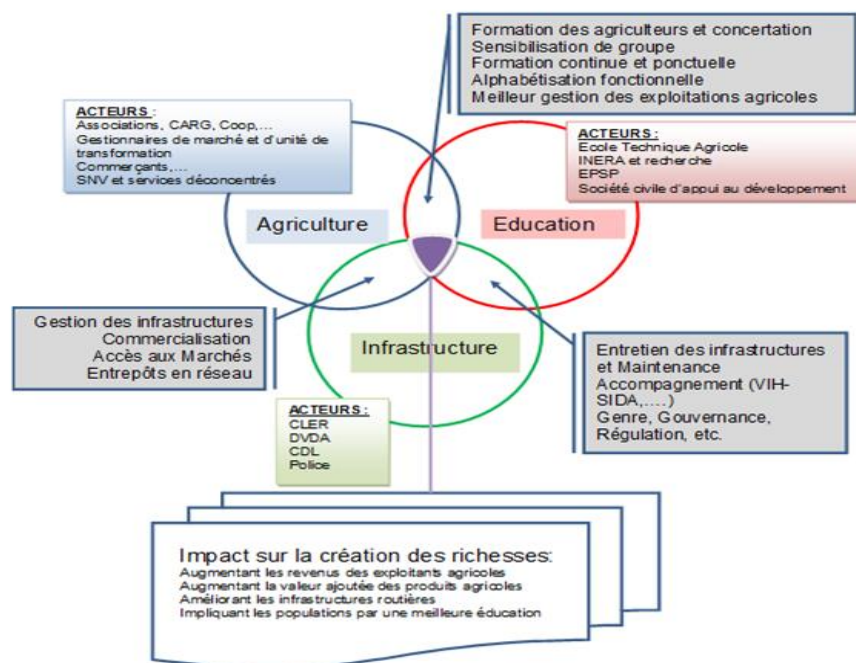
Formation des agriculteurs et concertation
Sensibilisation de groupe
Formation continue et ponctuelle
Alphabétisation fonctionnelle
Meilleur gestion des exploitations agricoles

ACTEURS :
Associations, CARG, Coop,...
Gestionnaires de marché et d'unité de transformation
Commerçants,...
SNV et services déconcentrés

ACTEURS :
Ecole Technique Agricole
INERA et recherche
EPSP
Société civile d'appui au développement

Agriculture

Education

Gestion des infrastructures
Commercialisation
Accès aux Marchés
Entrepôts en réseau

Infrastructure

Entretien des infrastructures et Maintenance
Accompagnement (VIH-SIDA,....)
Genre, Gouvernance, Régulation, etc.

ACTEURS :
CLER
DVDA
CDL
Police

Impact sur la création des richesses:
Augmentant les revenus des exploitants agricoles
Augmentant la valeur ajoutée des produits agricoles
Améliorant les infrastructures routières
Impliquant les populations par une meilleure éducation